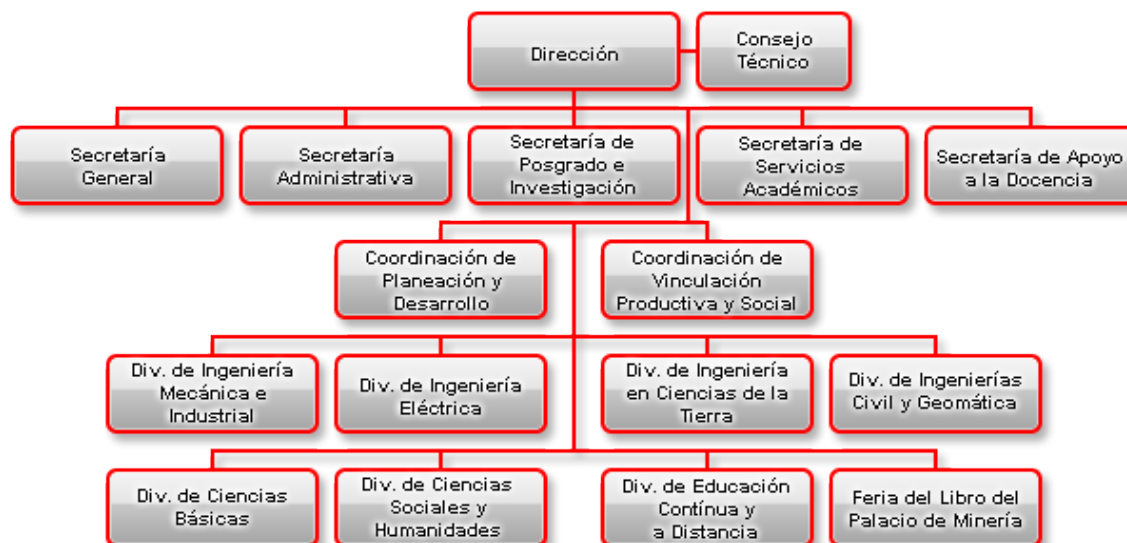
Dirección

Consejo Técnico

Secretaría General

Secretaría Administrativa

Secretaría de Posgrado e Investigación

Secretaría de Servicios Académicos

Secretaría de Apoyo a la Docencia

Coordinación de Planeación y Desarrollo

Coordinación de Vinculación Productiva y Social

Div. de Ingeniería Mecánica e Industrial

Div. de Ingeniería Eléctrica

Div. de Ingeniería en Ciencias de la Tierra

Div. de Ingenierías Civil y Geomática

Div. de Ciencias Básicas

Div. de Ciencias Sociales y Humanidades

Div. de Educación Contínua y a Distancia

Feria del Libro del Palacio de Minería